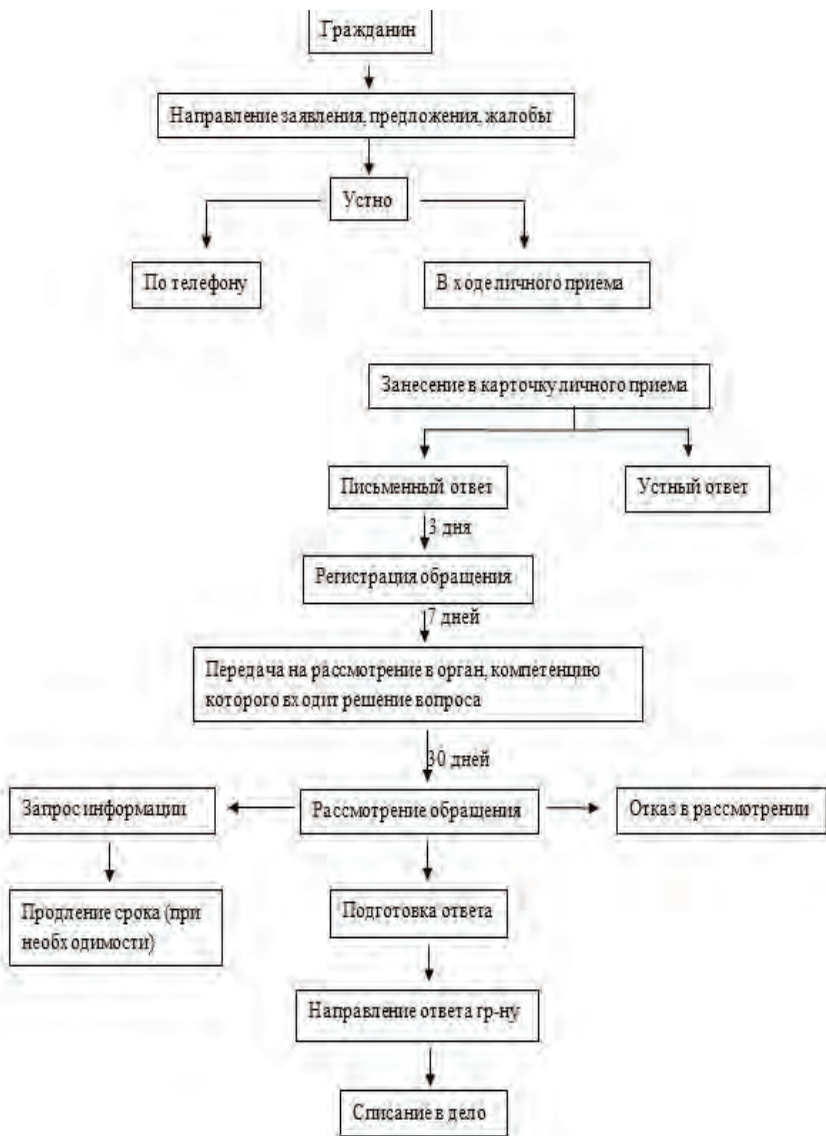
Гражданин

Направление заявления, предложения, жалобы

Устно

По телефону

В ходе личного приема

Занесение в карточку личного приема

Письменный ответ

Устный ответ

3 дня

Регистрация обращения

7 дней

Передача на рассмотрение в орган, компетенцию которого входит решение вопроса

30 дней

Запрос информации

Рассмотрение обращения

Отказ в рассмотрении

Продление срока (при необходимости)

Подготовка ответа

Направление ответа гр-ну

Списание в дело